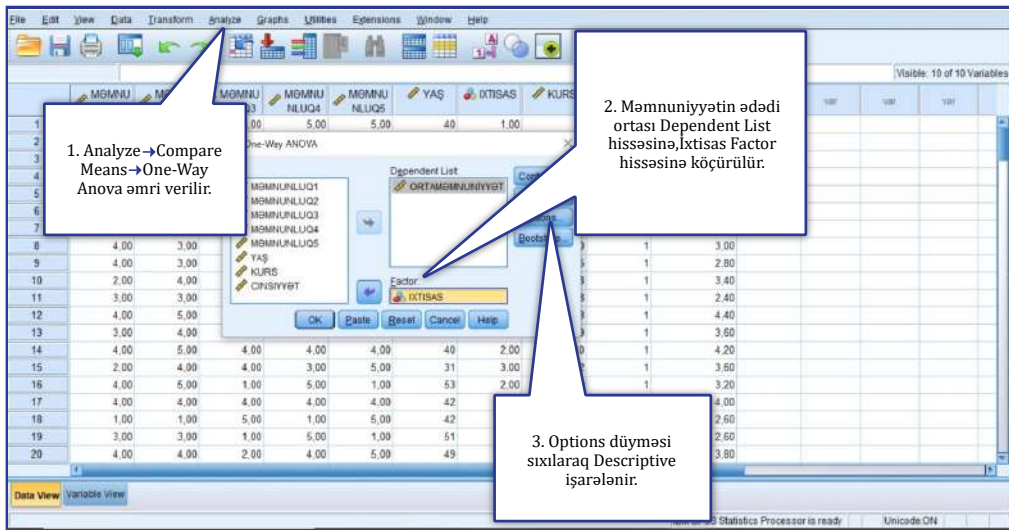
File Edit View Data Transform Analyze Graphs Utilities Extensions Window Help

Visible: 10 of 10 Variables

MƏMNU MƏMNU MƏMNU NLUQ4 MƏMNU NLUQ5 YAŞ IXTISAS KURS var var var

1. Analyze→Compare Means→One-Way Anova əmri verilir.

2. Məmnuniyyətin ədədi ortası Dependent List hissəsinə,İxtisas Factor hissəsinə köçürülür.

One-Way ANOVA

MƏMNUNLUQ1
MƏMNUNLUQ2
MƏMNUNLUQ3
MƏMNUNLUQ4
MƏMNUNLUQ5
YAŞ
KURS
CINSIYYƏT

Dependent List:
ORTAMƏMNUNIYYƏT

Factor:
IXTISAS

OK Paste Reset Cancel Help

Bootstrap

| | | | | | | | | | |
|---|---|---|---|---|---|---|---|---|---|
| 1 | | | 00 | 5,00 | 5,00 | 40 | 1,00 | | |
| 8 | 4,00 | 3,00 | | | | | | 1 | 3,00 |
| 9 | 4,00 | 3,00 | | | | | | 1 | 2,80 |
| 10 | 2,00 | 4,00 | | | | | | 1 | 3,40 |
| 11 | 3,00 | 3,00 | | | | | | 1 | 2,40 |
| 12 | 4,00 | 5,00 | | | | | | 1 | 4,40 |
| 13 | 3,00 | 4,00 | | | | | | 1 | 3,60 |
| 14 | 4,00 | 5,00 | 4,00 | 4,00 | 4,00 | 40 | 2,00 | 1 | 4,20 |
| 15 | 2,00 | 4,00 | 4,00 | 3,00 | 5,00 | 31 | 3,00 | 1 | 3,60 |
| 16 | 4,00 | 5,00 | 1,00 | 5,00 | 1,00 | 53 | 2,00 | 1 | 3,20 |
| 17 | 4,00 | 4,00 | 4,00 | 4,00 | 4,00 | 42 | | | 4,00 |
| 18 | 1,00 | 1,00 | 5,00 | 1,00 | 5,00 | 42 | | | 2,60 |
| 19 | 3,00 | 3,00 | 1,00 | 5,00 | 1,00 | 51 | | | 2,60 |
| 20 | 4,00 | 4,00 | 2,00 | 4,00 | 5,00 | 49 | | | 3,80 |

3. Options düyməsi sıxılaraq Descriptive işarələnir.

Data View Variable View

Statistics Processor is ready Unicode:ON